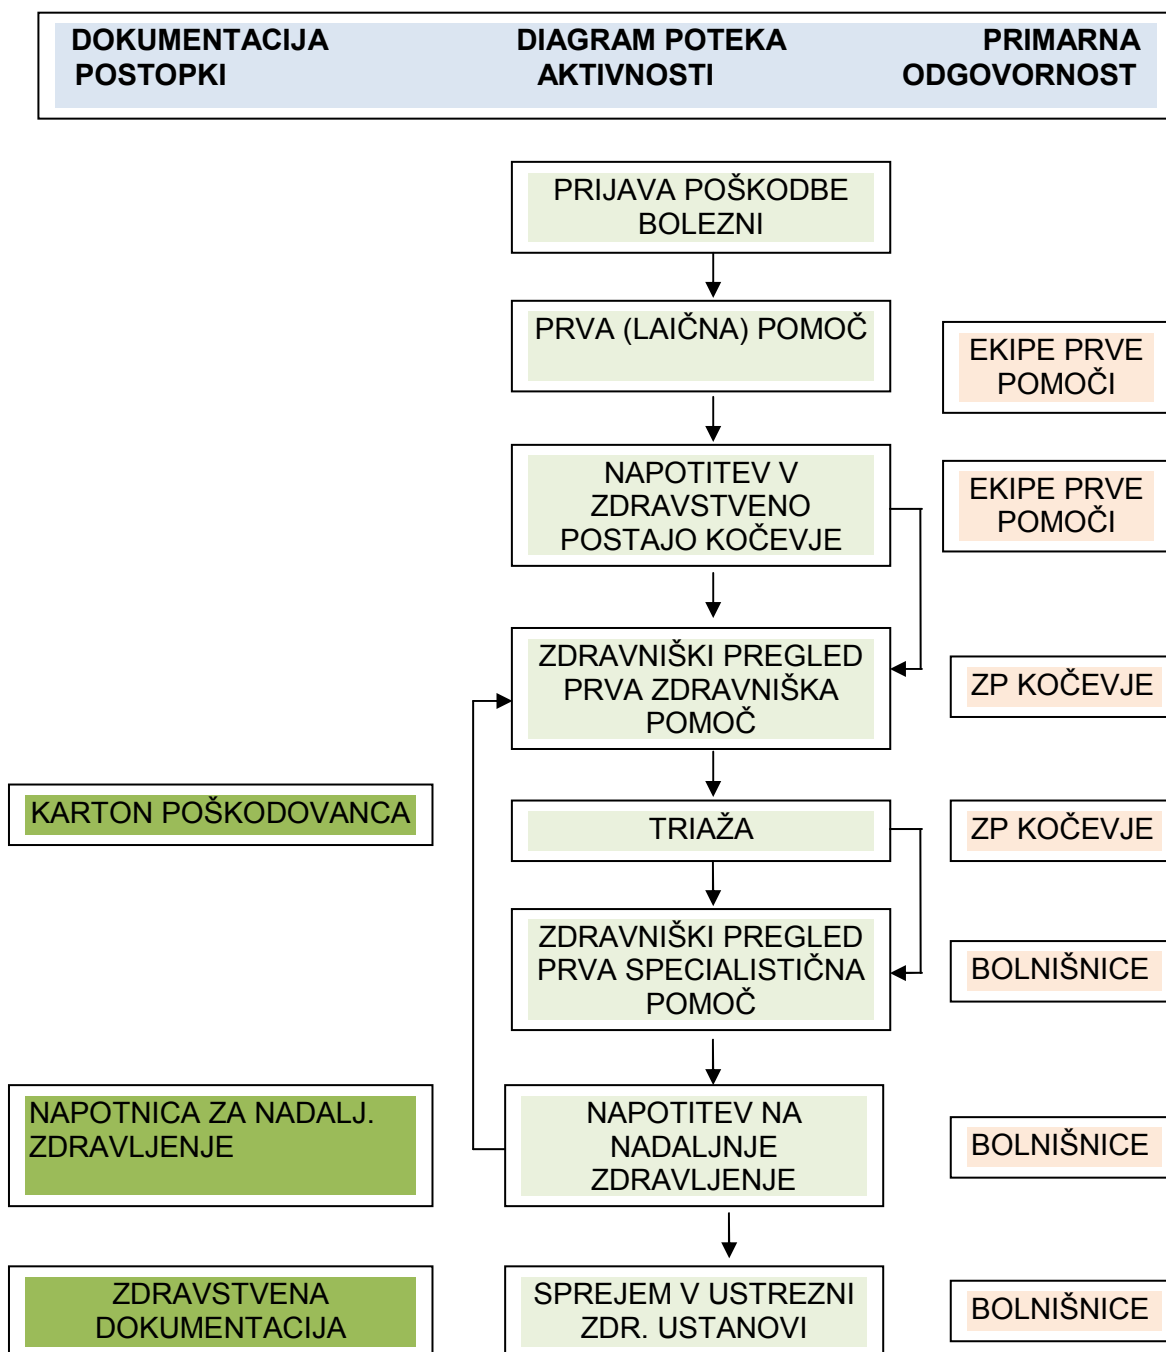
DOKUMENTACIJA POSTOPKI

DIAGRAM POTEKA AKTIVNOSTI

PRIMARNA ODGOVORNOST

PRIJAVA POŠKODBE BOLEZNI

PRVA (LAIČNA) POMOČ

EKIPE PRVE POMOČI

NAPOTITEV V ZDRAVSTVENO POSTAJO KOČEVJE

EKIPE PRVE POMOČI

ZDRAVNIŠKI PREGLED PRVA ZDRAVNIŠKA POMOČ

ZP KOČEVJE

KARTON POŠKODOVANCA

TRIAŽA

ZP KOČEVJE

ZDRAVNIŠKI PREGLED PRVA SPECIALISTIČNA POMOČ

BOLNIŠNICE

NAPOTNICA ZA NADALJ. ZDRAVLJENJE

NAPOTITEV NA NADALJNJE ZDRAVLJENJE

BOLNIŠNICE

ZDRAVSTVENA DOKUMENTACIJA

SPREJEM V USTREZNI ZDR. USTANOVI

BOLNIŠNICE